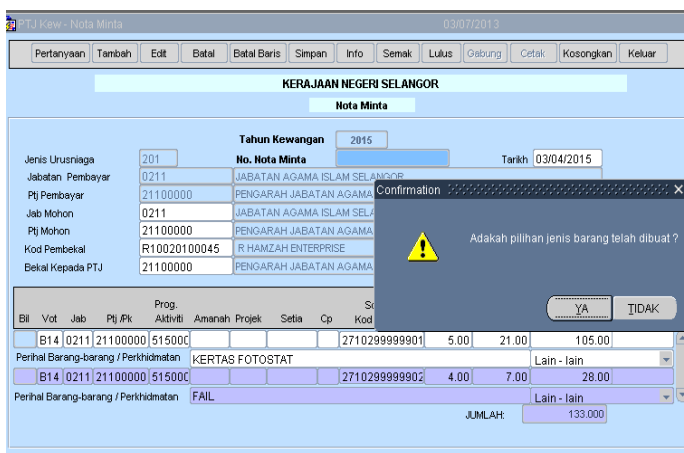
PTJ Kew - Nota Minta 03/07/2013

Pertanyaan Tambah Edit Batal Batal Baris Simpan Info Semak Lulus Gabung Cetak Kosongkan Keluar

KERAJAAN NEGERI SELANGOR

Nota Minta

Tahun Kewangan 2015

Jenis Urusniaga 201
No. Nota Minta
Tarikh 03/04/2015

Jabatan Pembayar 0211 JABATAN AGAMA ISLAM SELANGOR
Ptj Pembayar 21100000 PENGARAH JABATAN AGAMA
Jab Mohon 0211 JABATAN AGAMA ISLAM SELA
Ptj Mohon 21100000 PENGARAH JABATAN AGAMA
Kod Pembekal R10020100045 R HAMZAH ENTERPRISE
Bekal Kepada PTJ 21100000 PENGARAH JABATAN AGAMA

Confirmation

Adakah pilihan jenis barang telah dibuat ?

YA TIDAK

| Bil | Vot | Jab | Ptj /Pk | Prog. Aktiviti | Amanah | Projek | Setia | Cp | Sc Kod | | | |
|---|---|---|---|---|---|---|---|---|---|---|---|---|
| | B14 | 0211 | 21100000 | 515000 | | | | | 2710299999901 | 5.00 | 21.00 | 105.00 |
| | B14 | 0211 | 21100000 | 515000 | | | | | 2710299999902 | 4.00 | 7.00 | 28.00 |

Perihal Barang-barang / Perkhidmatan KERTAS FOTOSTAT Lain - lain

Perihal Barang-barang / Perkhidmatan FAIL Lain - lain

JUMLAH: 133.000